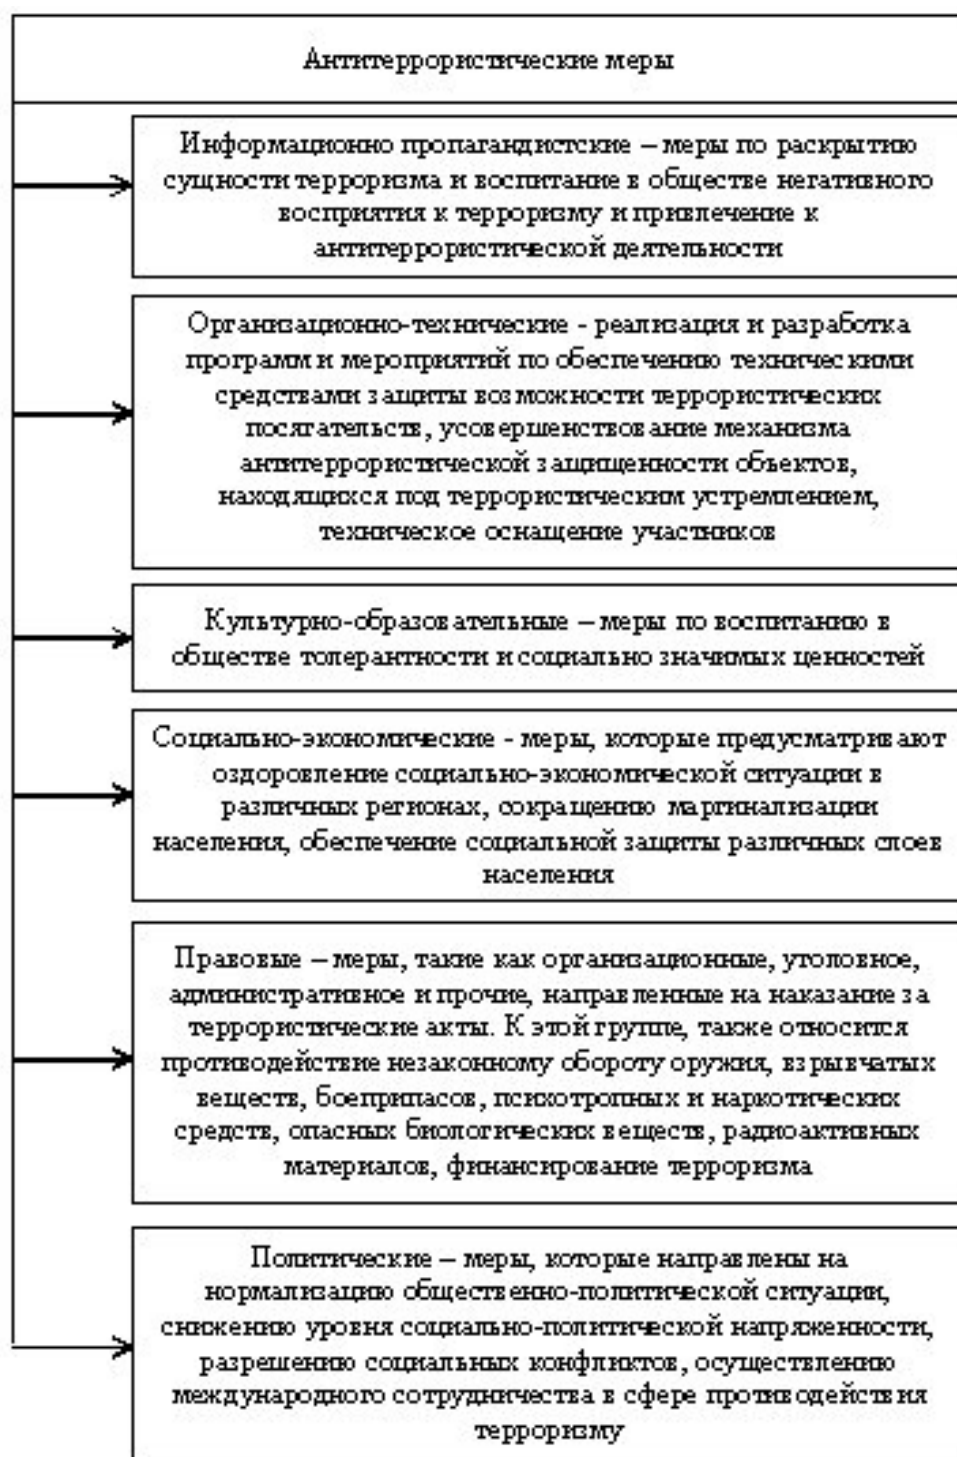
Антитеррористические меры

Информационно пропагандистские – меры по раскрытию сущности терроризма и воспитание в обществе негативного восприятия к терроризму и привлечение к антитеррористической деятельности

Организационно-технические - реализация и разработка программ и мероприятий по обеспечению техническими средствами защиты возможности террористических посягательств, усовершенствование механизма антитеррористической защищенности объектов, находящихся под террористическим устремлением, техническое оснащение участников

Культурно-образовательные – меры по воспитанию в обществе толерантности и социально значимых ценностей

Социально-экономические - меры, которые предусматривают оздоровление социально-экономической ситуации в различных регионах, сокращению маргинализации населения, обеспечение социальной защиты различных слоев населения

Правовые – меры, такие как организационные, уголовное, административное и прочие, направленные на наказание за террористические акты. К этой группе, также относится противодействие незаконному обороту оружия, взрывчатых веществ, боеприпасов, психотропных и наркотических средств, опасных биологических веществ, радиоактивных материалов, финансирование терроризма

Политические – меры, которые направлены на нормализацию общественно-политической ситуации, снижению уровня социально-политической напряженности, разрешению социальных конфликтов, осуществлению международного сотрудничества в сфере противодействия терроризму